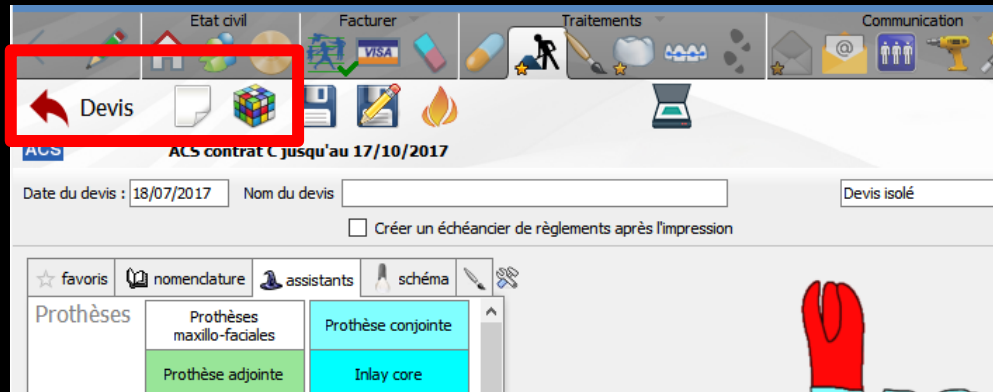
Etat civil
Facturer
Traitements
Communication
VISA
Devis
ACS
ACS contrat C jusqu'au 17/10/2017
Date du devis : 18/07/2017
Nom du devis
Devis isolé
Créer un échéancier de règlements après l'impression
favoris
nomenclature
assistants
schéma
Prothèses

| Prothèses maxillo-faciales | Prothèse conjointe |
|---|---|
| Prothèse adjointe | Inlay core |